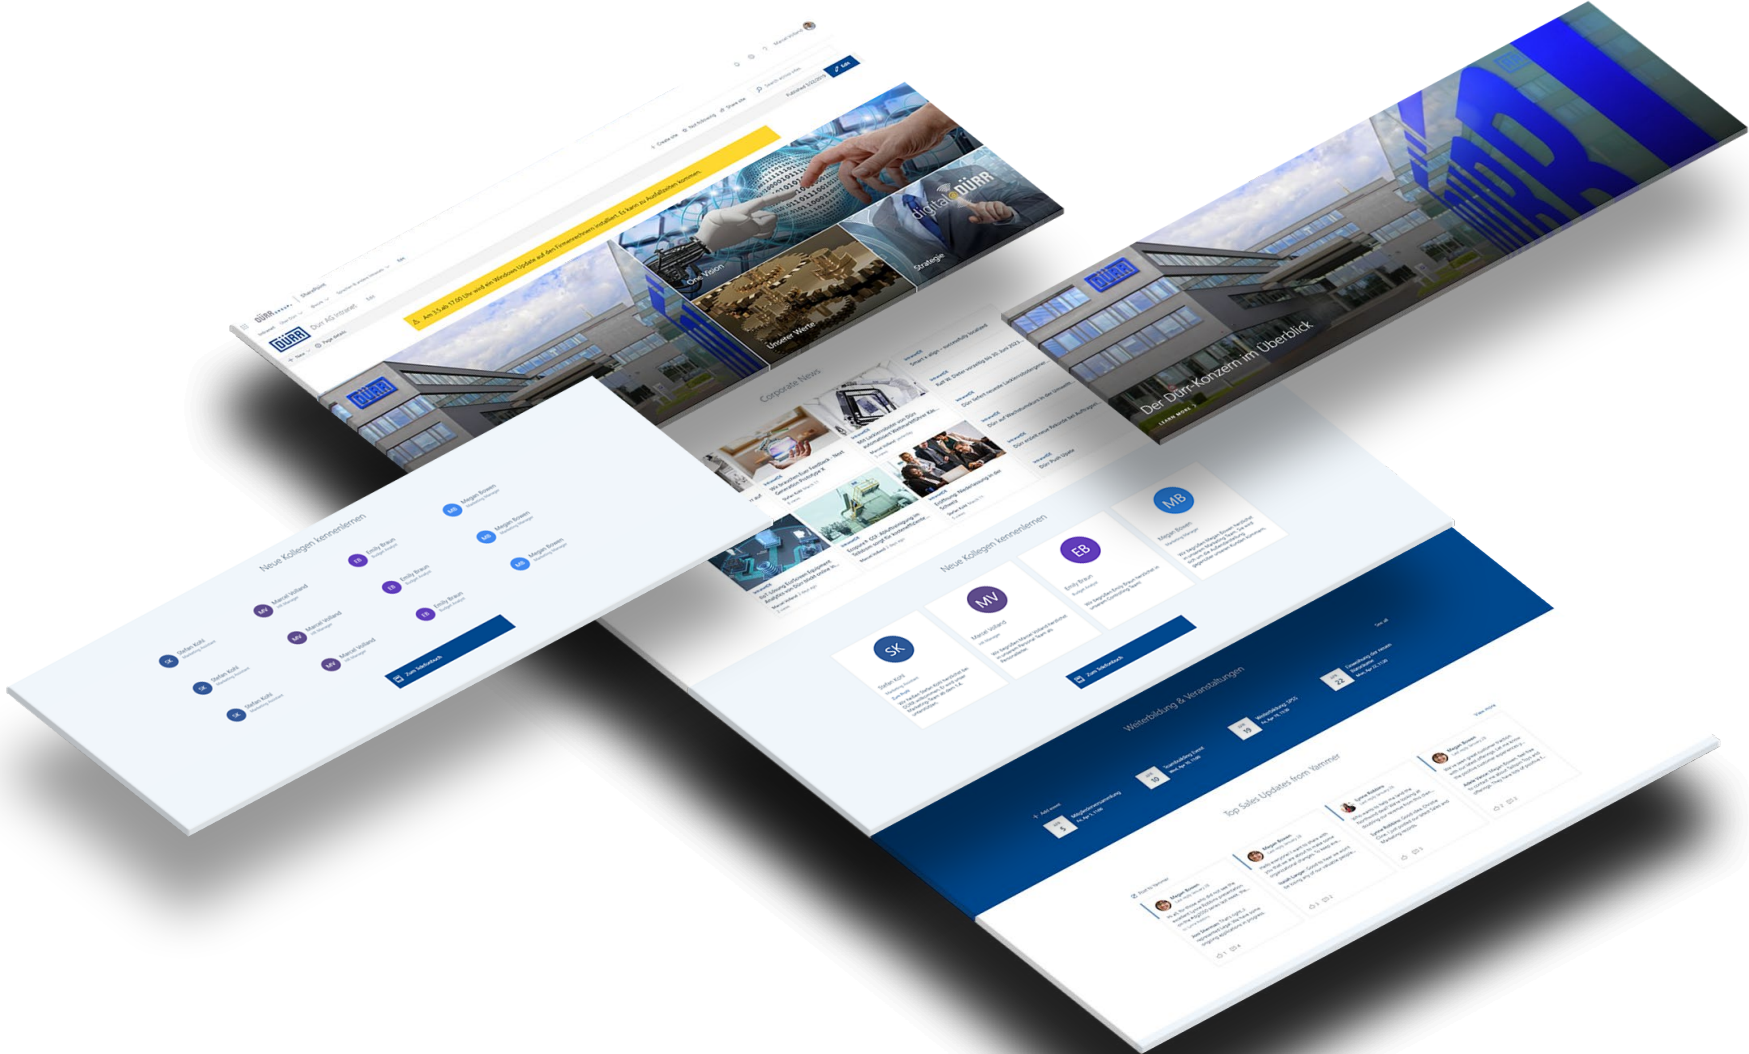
DÜRR

Dürr AG Intranet

Edit

Am 3.5 ab 17:00 Uhr wird ein Windows Update auf den Firmenrechnern installiert. Es kann zu Ausfallzeiten kommen.

One Vision

digital DÜRR

Strategie

Unsere Werte

Der Dürr-Konzern im Überblick

LEARN MORE

Corporate News

Neue Kollegen kennenlernen

SK
Stefan Kohl

MV
Marcel Volland

EB
Emily Braun

MB
Megan Bowen

Zum Telefonbuch

Stefan Kohl

Marcel Volland

Emily Braun

Megan Bowen

Weiterbildung & Veranstaltungen

See all

Add event

5

10

19

22

Top Sales Updates from Yammer

Megan Bowen

View more